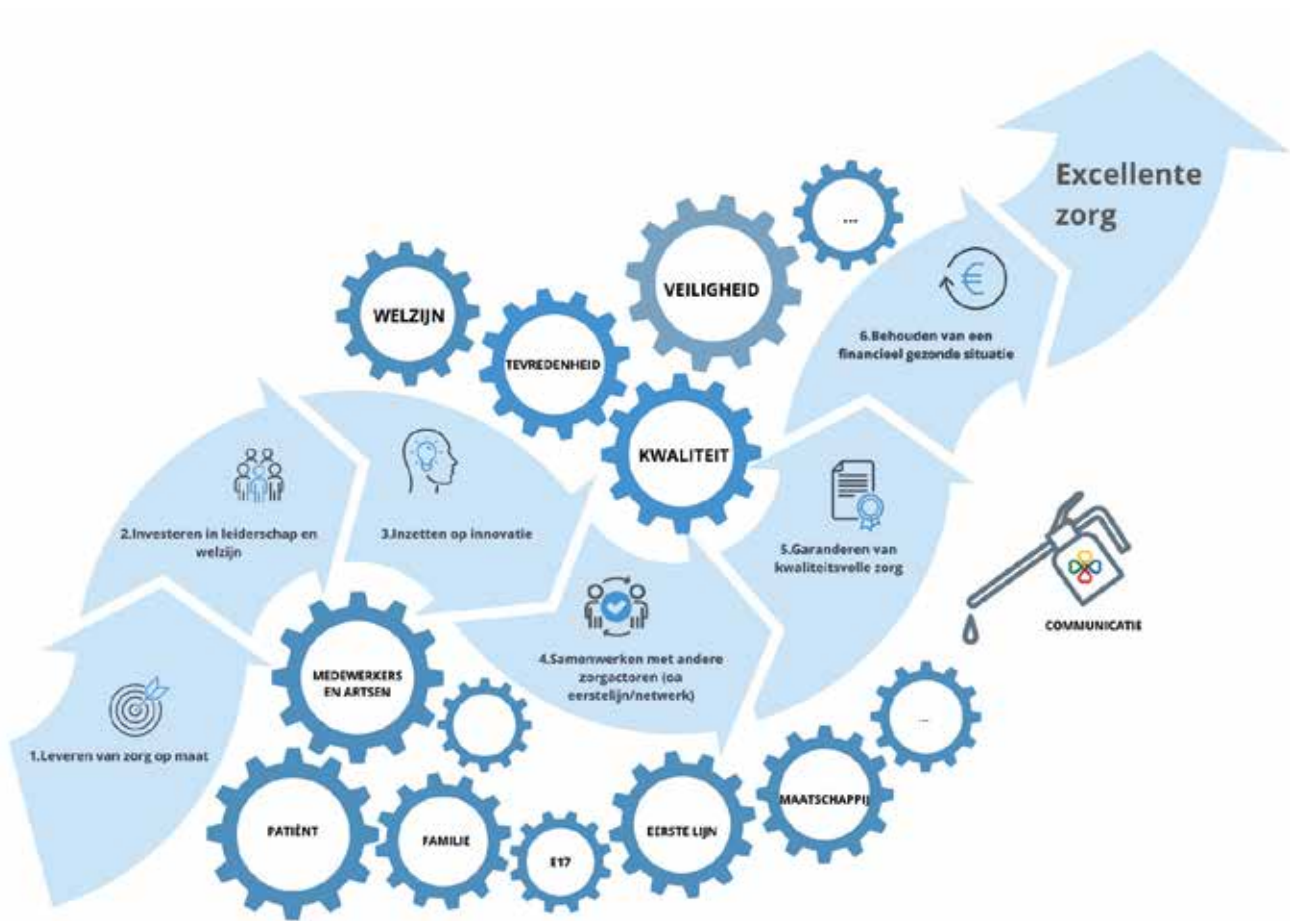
Excellente zorg

...

VEILIGHEID

WELZIJN

TEVREDENHEID

6.Behouden van een financieel gezonde situatie

KWALITEIT

2.Investeren in leiderschap en welzijn

3.Inzetten op innovatie

5.Garanderen van kwaliteitsvolle zorg

COMMUNICATIE

4.Samenwerken met andere zorgactoren (oa eerstelijn/netwerk)

MEDEWERKERS EN ARTSEN

...

1.Leveren van zorg op maat

MAATSCHAPPIJ

PATIËNT

FAMILIE

E17

EERSTE LIJN